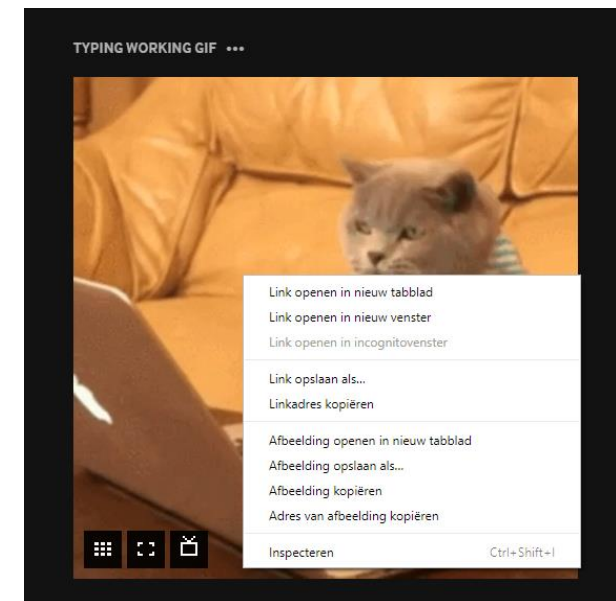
TYPING WORKING GIF •••

Link openen in nieuw tabblad
Link openen in nieuw venster
Link openen in incognitovenster

Link opslaan als...
Linkadres kopiëren

Afbeelding openen in nieuw tabblad
Afbeelding opslaan als...
Afbeelding kopiëren
Adres van afbeelding kopiëren

Inspecteren Ctrl+Shift+I